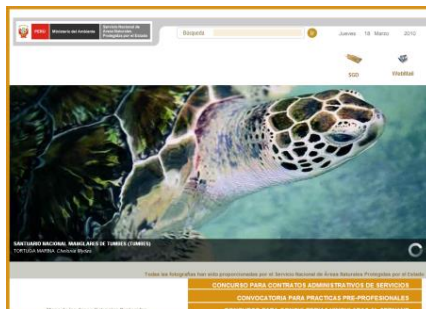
PERÚ Ministerio del Ambiente Servicio Nacional de Áreas Naturales Protegidas por el Estado

Búsqueda

Jueves 18 Marzo 2010

SGD

Visibilidad

SANTUARIO NACIONAL MANGLARES DE TUMBES (TUMBES)
TORTUGA MARINA Chelonia Mydas

Todas las fotografías han sido proporcionadas por el Servicio Nacional de Áreas Naturales Protegidas por el Estado

CONCURSO PARA CONTRATOS ADMINISTRATIVOS DE SERVICIOS

CONVOCATORIA PARA PRACTICAS PRE-PROFESIONALES

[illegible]